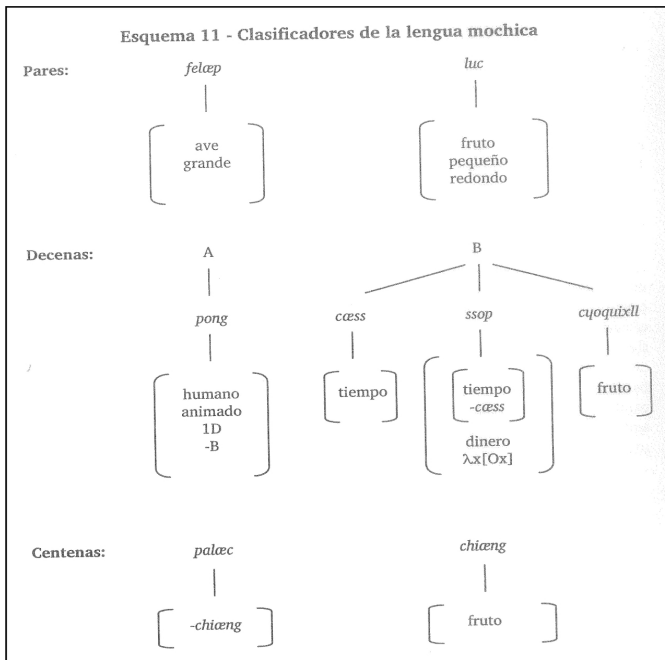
Esquema 11 - Clasificadores de la lengua mochica

Pares:

felæp

ave grande

luc

fruto pequeño redondo

Decenas:

A

pong

humano animado 1D -B

B

cæss

tiempo

ssop

tiempo -cæss

dinero $\lambda x[Ox]$

cyoquixll

fruto

Centenas:

palæc

-chiæng

chiæng

fruto